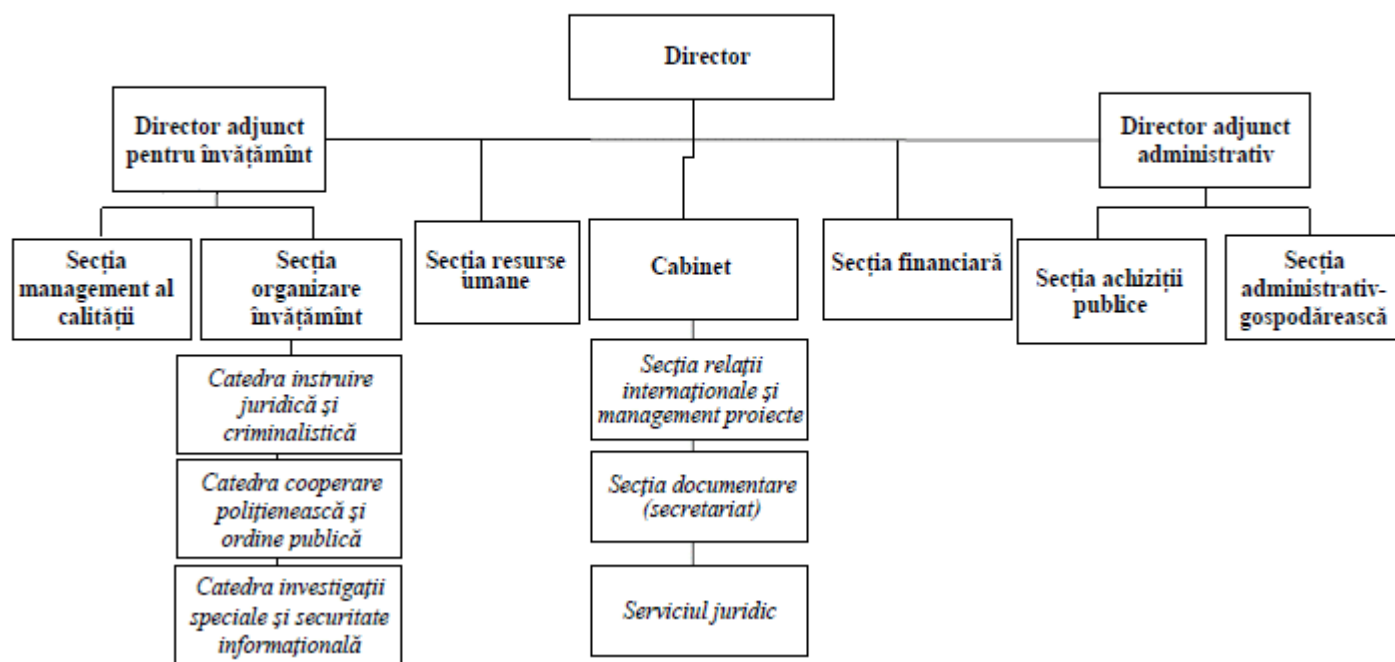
Director

Director adjunct pentru învățămînt

Director adjunct administrativ

Secția management al calității

Secția organizare învățămînt

Secția resurse umane

Cabinet

Secția financiară

Secția achiziții publice

Secția administrativ-gospodărească

Catedra instruire juridică și criminalistică

Catedra cooperare polițienească și ordine publică

Catedra investigații speciale și securitate informațională

Secția relații internaționale și management proiecte

Secția documentare (secretariat)

Serviciul juridic